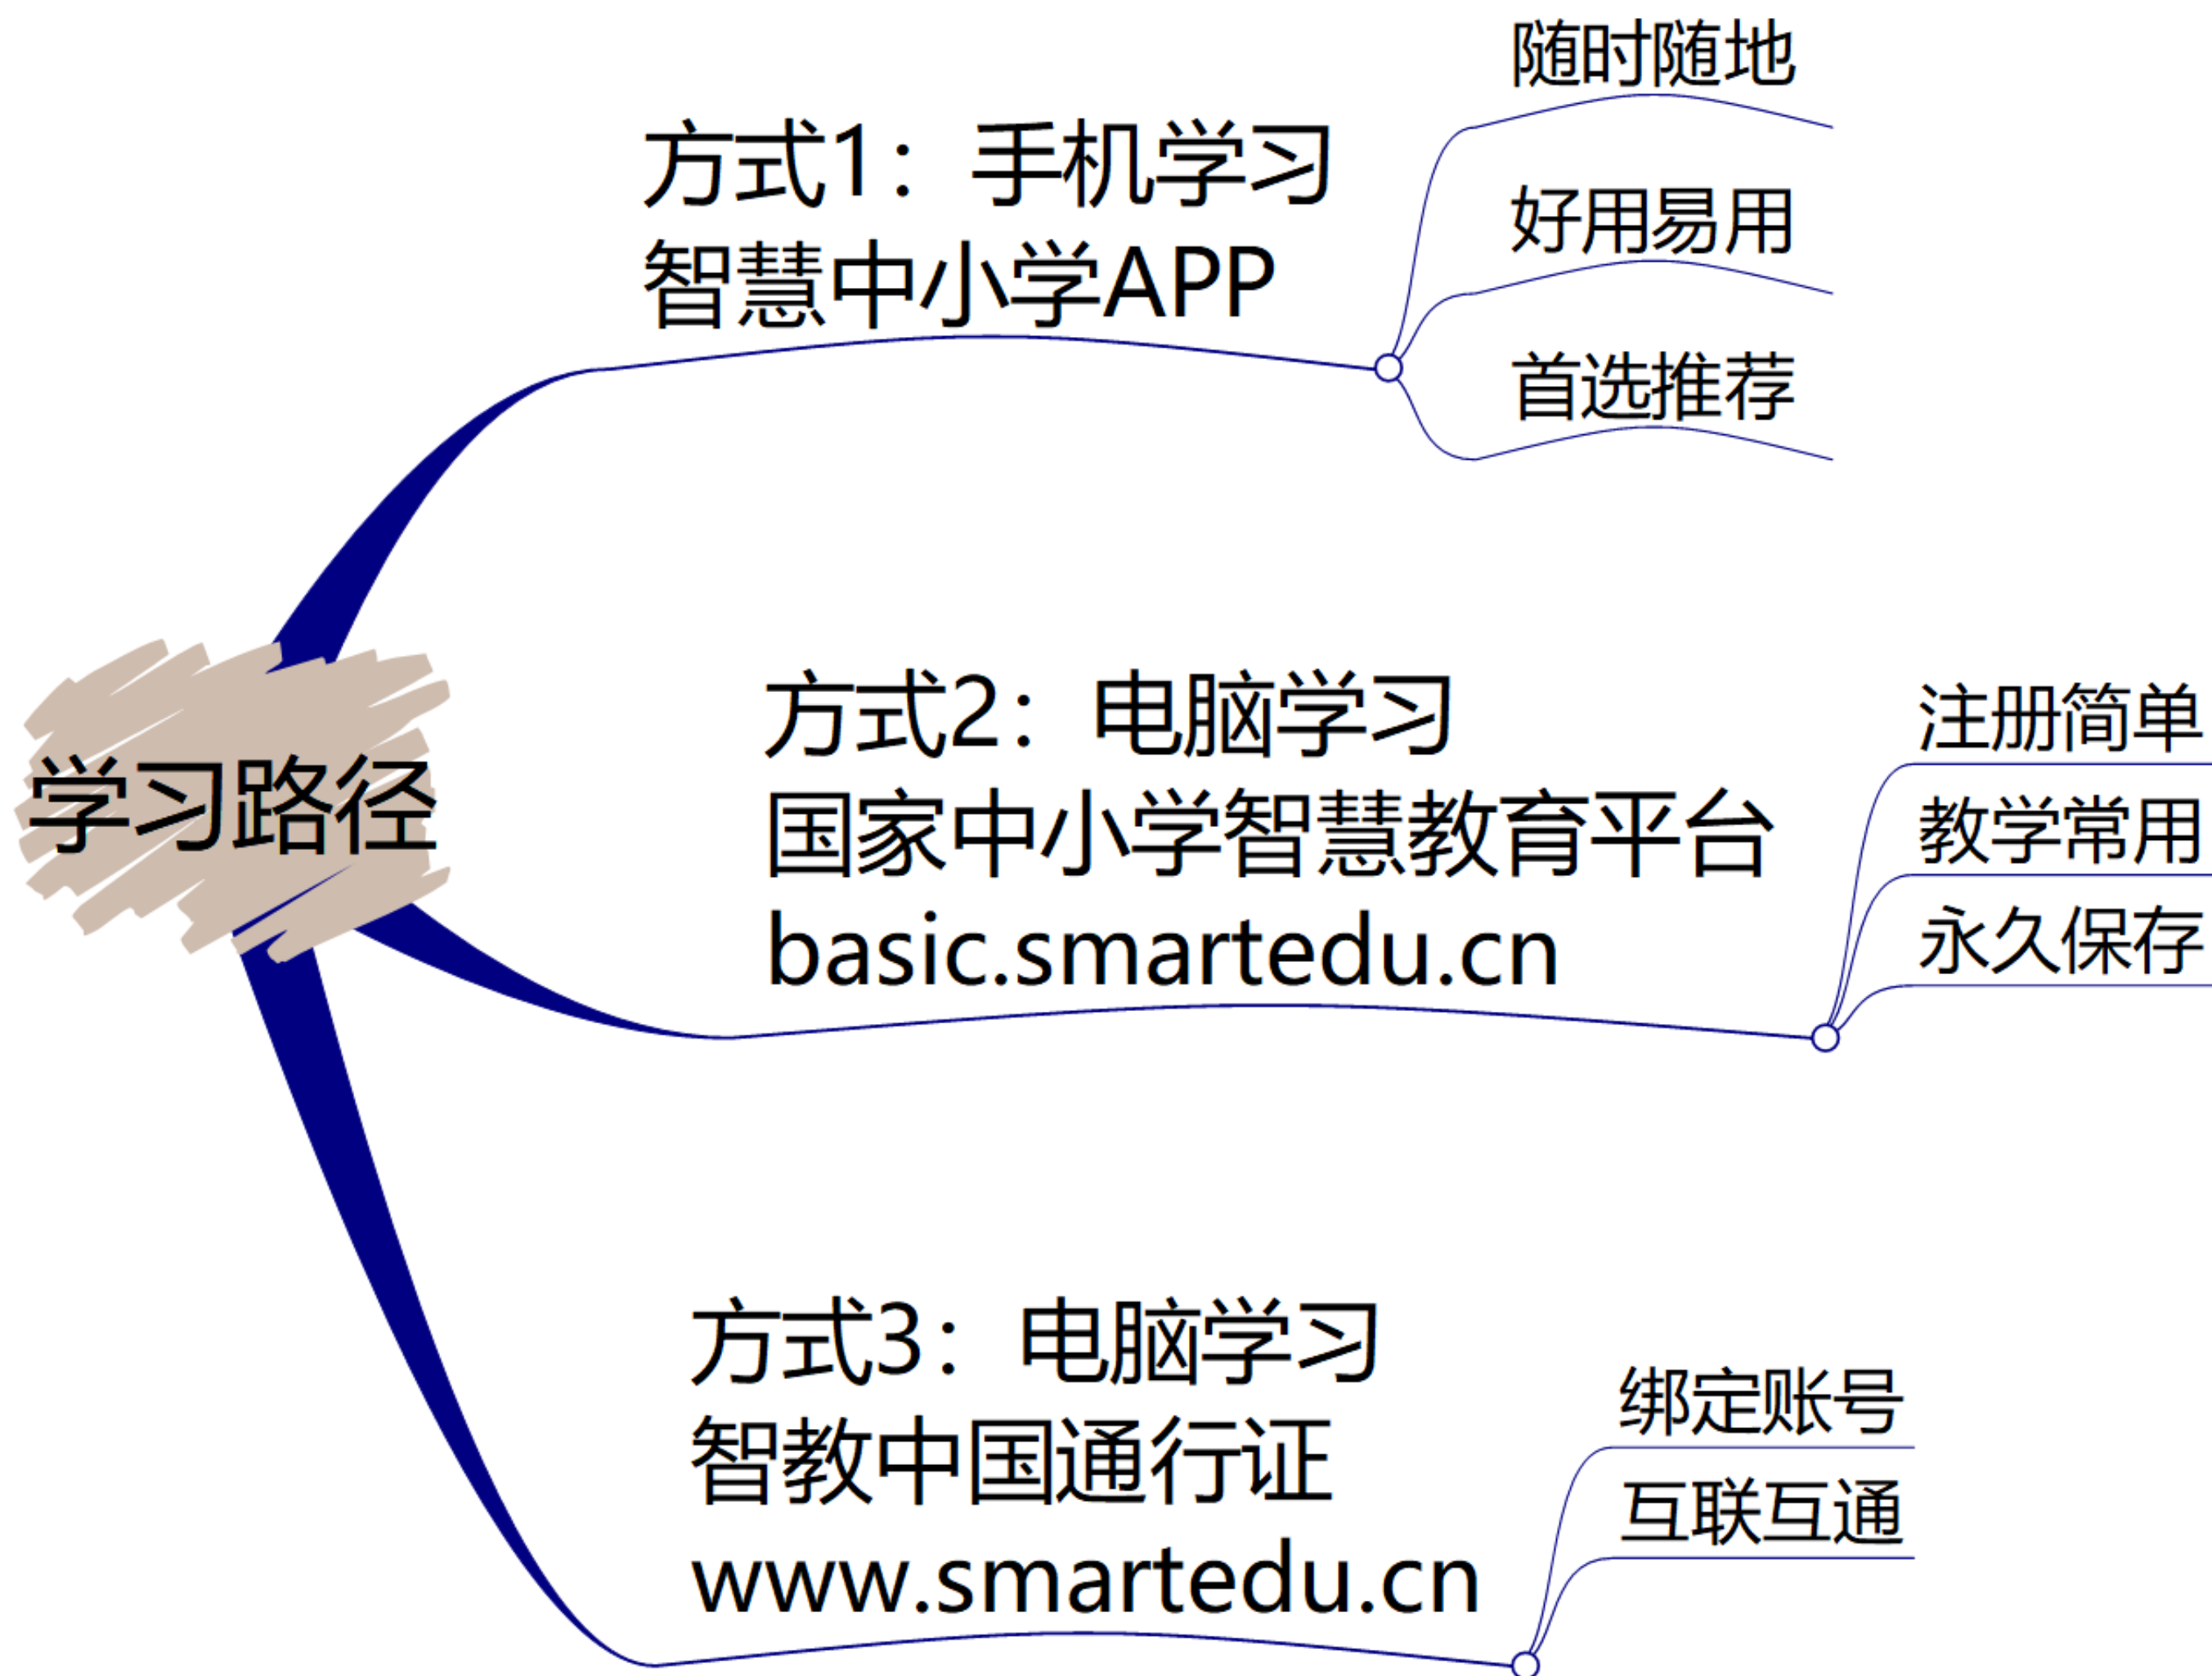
学习路径

方式1：手机学习
智慧中小学APP

随时随地

好用易用

首选推荐

方式2：电脑学习
国家中小学智慧教育平台
basic.smartedu.cn

注册简单

教学常用

永久保存

方式3：电脑学习
智教中国通行证
www.smartedu.cn

绑定账号

互联互通